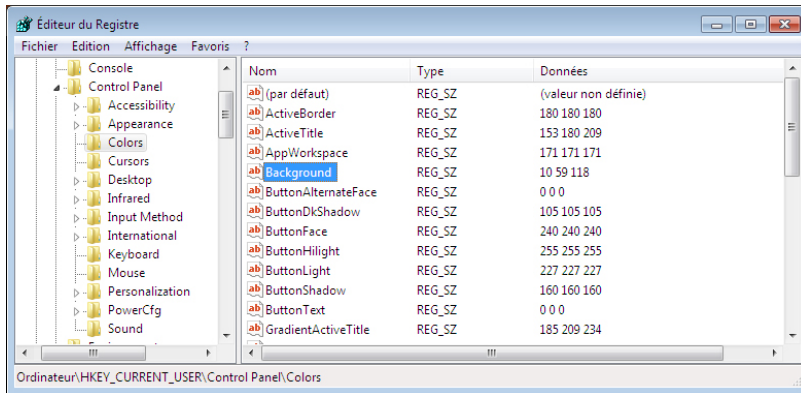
Éditeur du Registre

Fichier Edition Affichage Favoris ?

Console
Control Panel
Accessibility
Appearance
Colors
Cursors
Desktop
Infrared
Input Method
International
Keyboard
Mouse
Personalization
PowerCfg
Sound

| Nom | Type | Données |
|---|---|---|
| (par défaut) | REG_SZ | (valeur non définie) |
| ActiveBorder | REG_SZ | 180 180 180 |
| ActiveTitle | REG_SZ | 153 180 209 |
| AppWorkspace | REG_SZ | 171 171 171 |
| Background | REG_SZ | 10 59 118 |
| ButtonAlternateFace | REG_SZ | 0 0 0 |
| ButtonDkShadow | REG_SZ | 105 105 105 |
| ButtonFace | REG_SZ | 240 240 240 |
| ButtonHilight | REG_SZ | 255 255 255 |
| ButtonLight | REG_SZ | 227 227 227 |
| ButtonShadow | REG_SZ | 160 160 160 |
| ButtonText | REG_SZ | 0 0 0 |
| GradientActiveTitle | REG_SZ | 185 209 234 |

Ordinateur\HKEY_CURRENT_USER\Control Panel\Colors